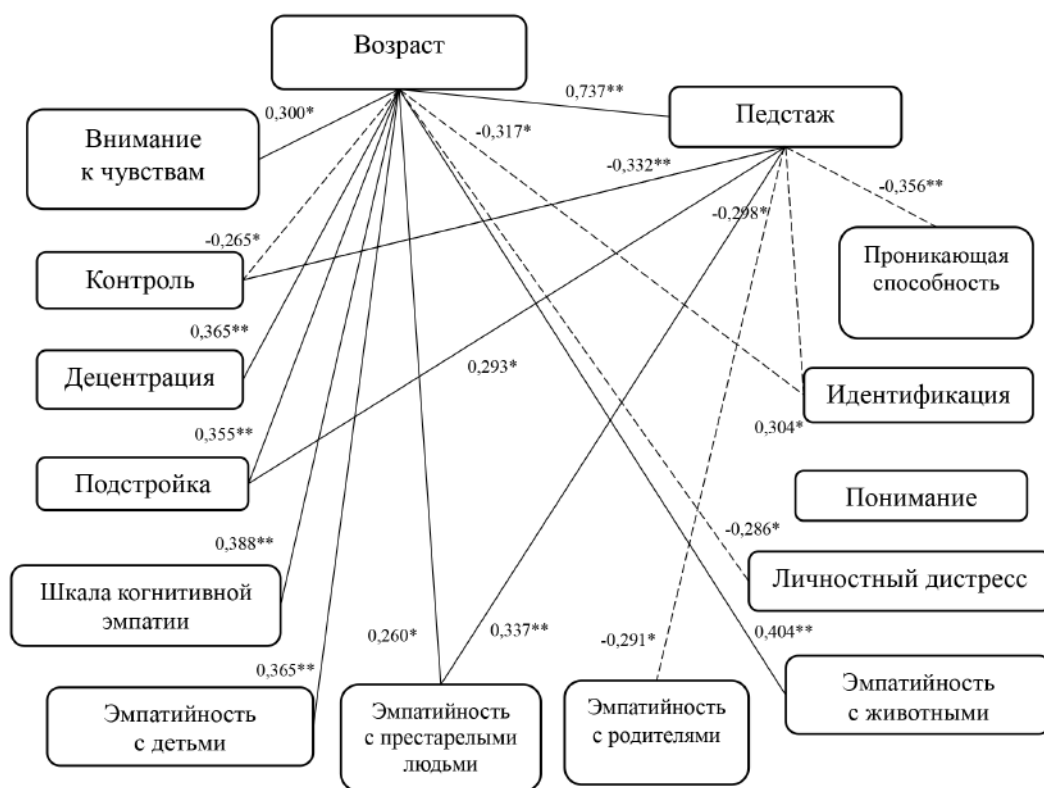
Возраст

0,737**

Педстаж

0,300*

Внимание к чувствам

-0,317*

-0,332**

-0,356**

-0,298*

Проникающая способность

-0,265*

Контроль

0,365**

Децентрация

0,293*

Идентификация

0,355**

0,304*

Подстройка

Понимание

0,388**

-0,286*

Личностный дистресс

Шкала когнитивной эмпатии

0,260*

0,337**

-0,291*

0,404**

0,365**

Эмпатийность с детьми

Эмпатийность с престарелыми людьми

Эмпатийность с родителями

Эмпатийность с животными